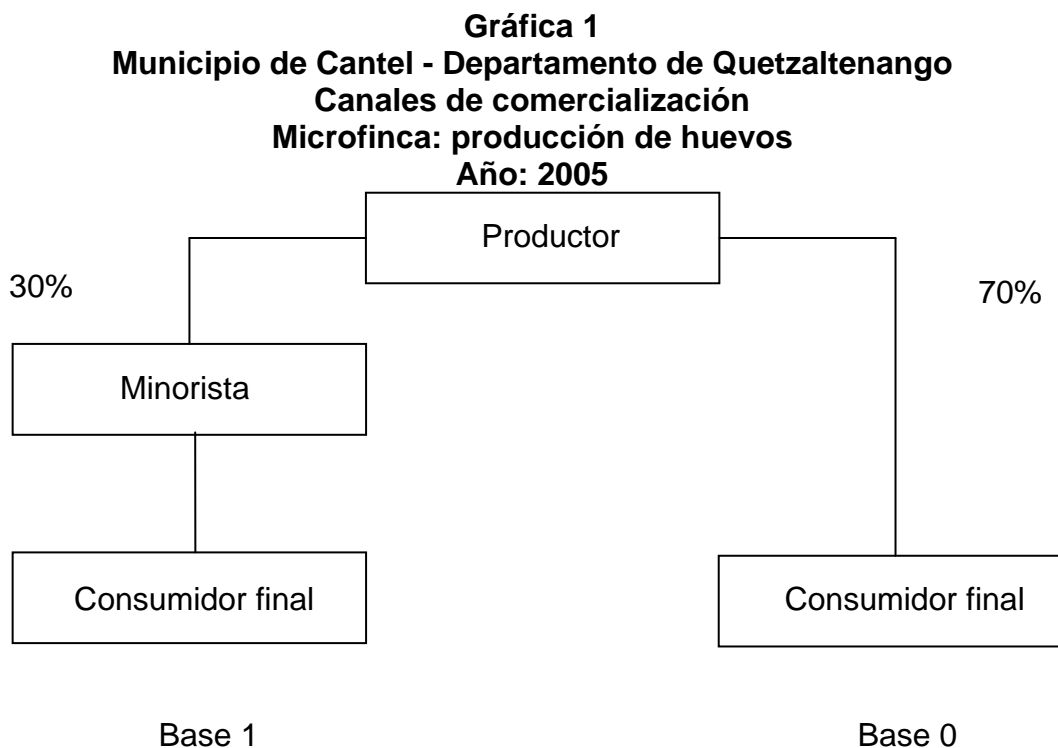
**Gráfica 1**
**Municipio de Cantel - Departamento de Quetzaltenango**
**Canales de comercialización**
**Microfinca: producción de huevos**
**Año: 2005**

Productor

30%

70%

Minorista

Consumidor final

Consumidor final

Base 1

Base 0